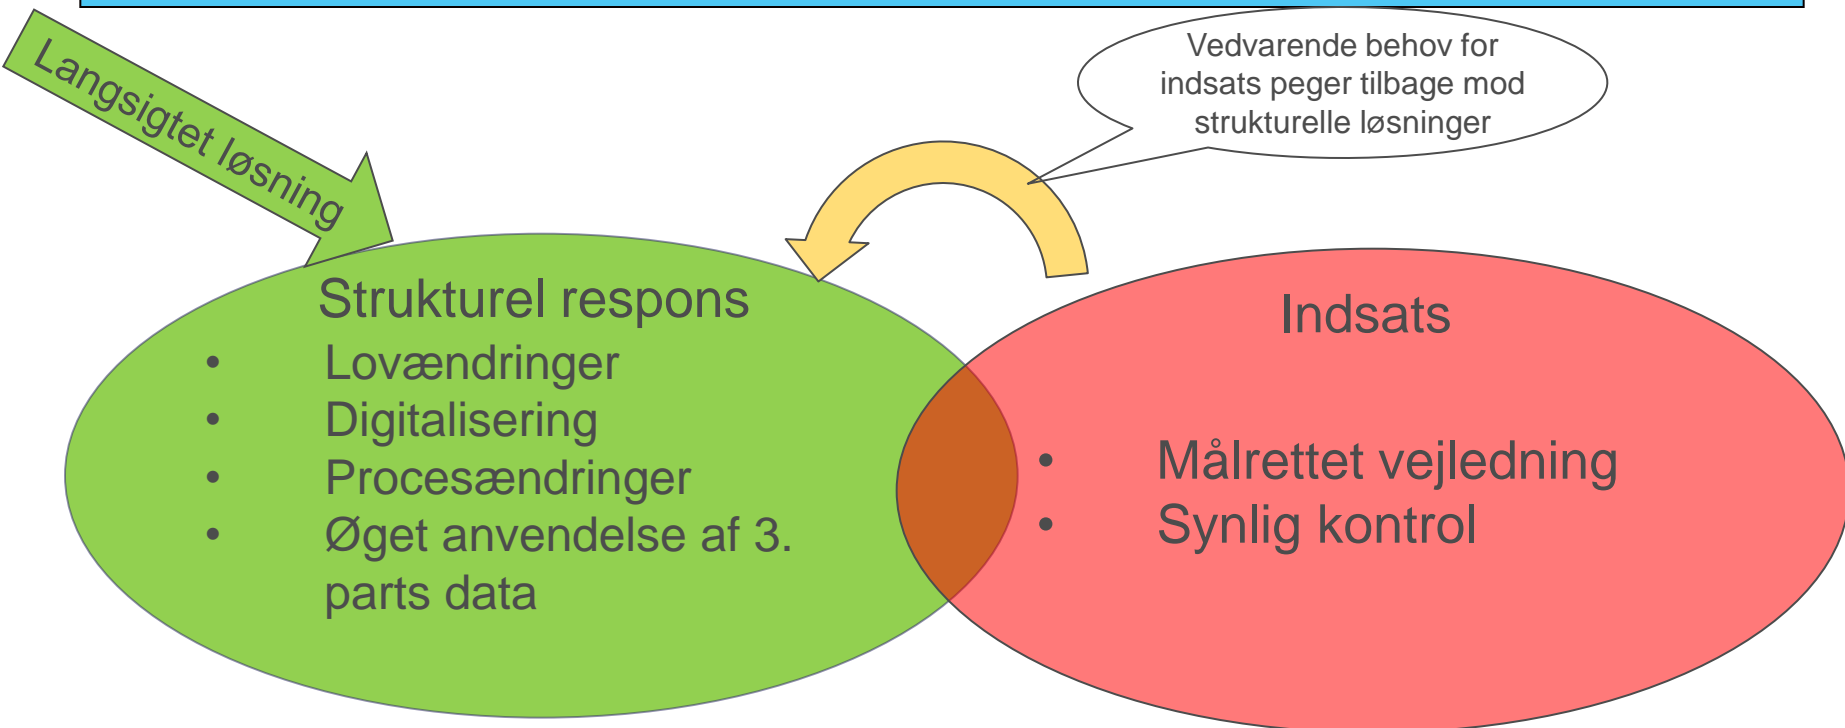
Langsigtet løsning

Vedvarende behov for indsats peger tilbage mod strukturelle løsninger

Strukturel respons
- Lovændringer
- Digitalisering
- Procesændringer
- Øget anvendelse af 3. parts data

Indsats
- Målrettet vejledning
- Synlig kontrol